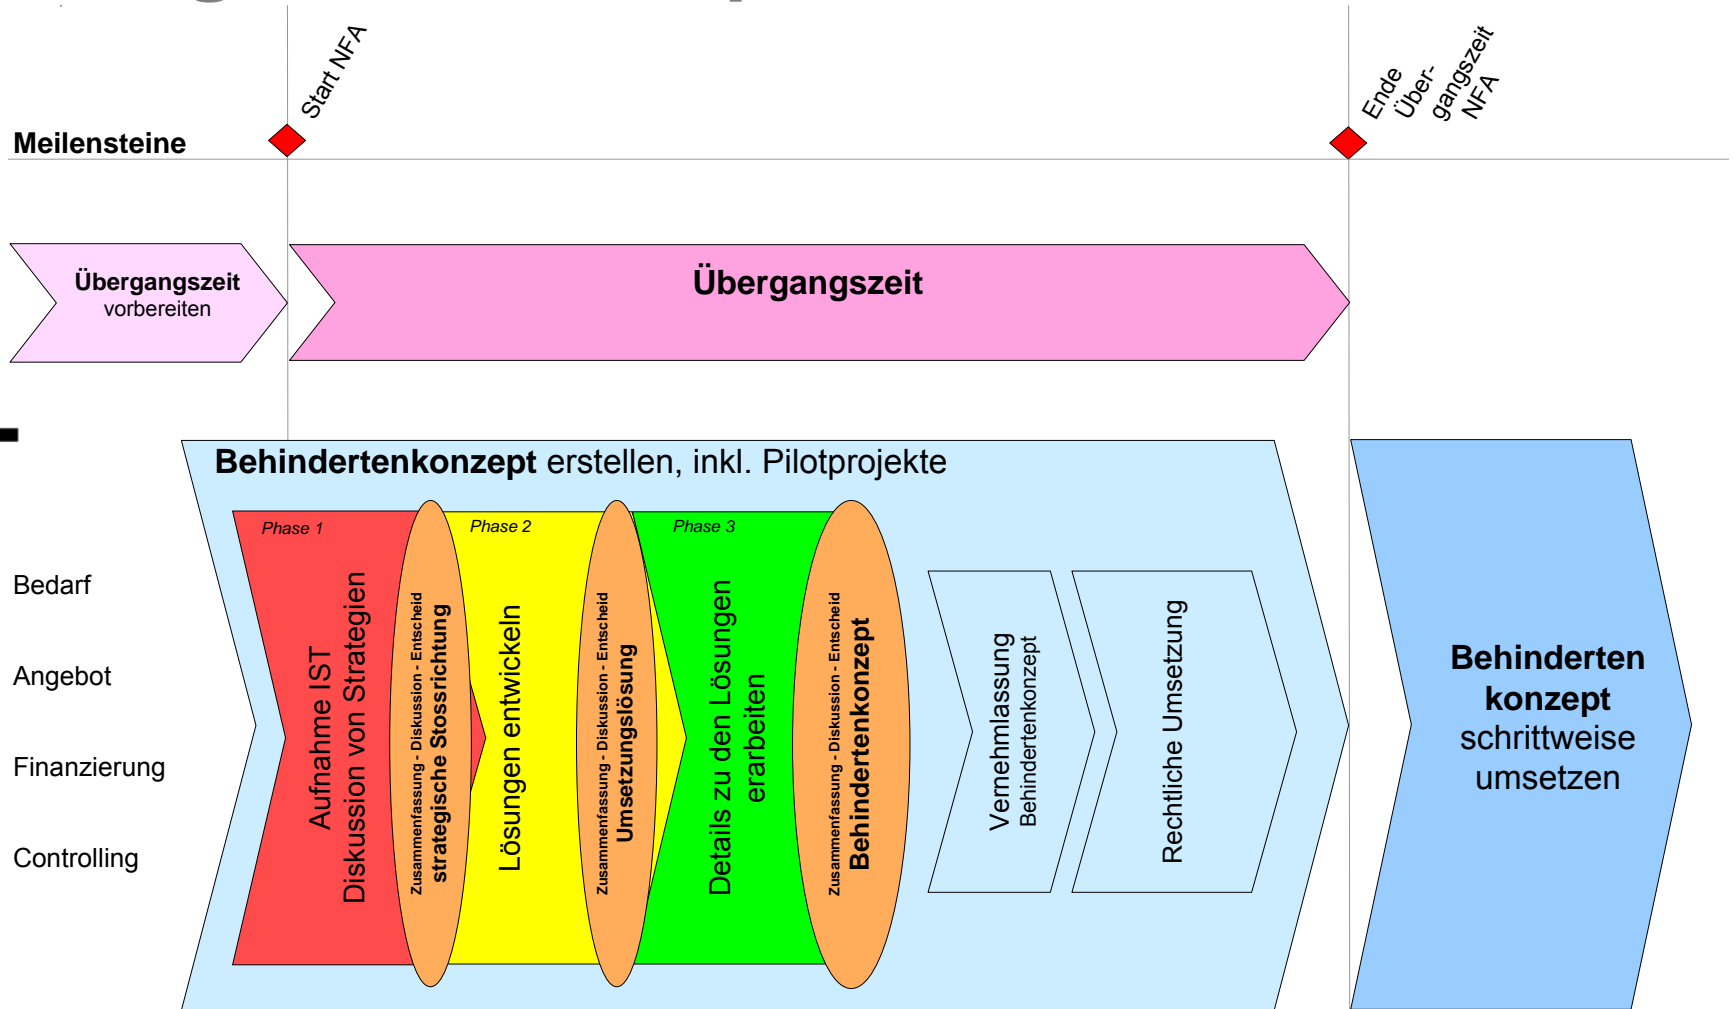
Start NFA

Ende Übergangszeit NFA

Meilensteine

Übergangszeit vorbereiten

Übergangszeit

Behindertenkonzept erstellen, inkl. Pilotprojekte

Bedarf

Angebot

Finanzierung

Controlling

Phase 1

Aufnahme IST
Diskussion von Strategien

Zusammenfassung - Diskussion - Entscheid
strategische Stossrichtung

Phase 2

Lösungen entwickeln

Zusammenfassung - Diskussion - Entscheid
Umsetzungslösung

Phase 3

Details zu den Lösungen erarbeiten

Zusammenfassung - Diskussion - Entscheid
Behindertenkonzept

Vernehmlassung
Behindertenkonzept

Rechtliche Umsetzung

Behinderten konzept schrittweise umsetzen